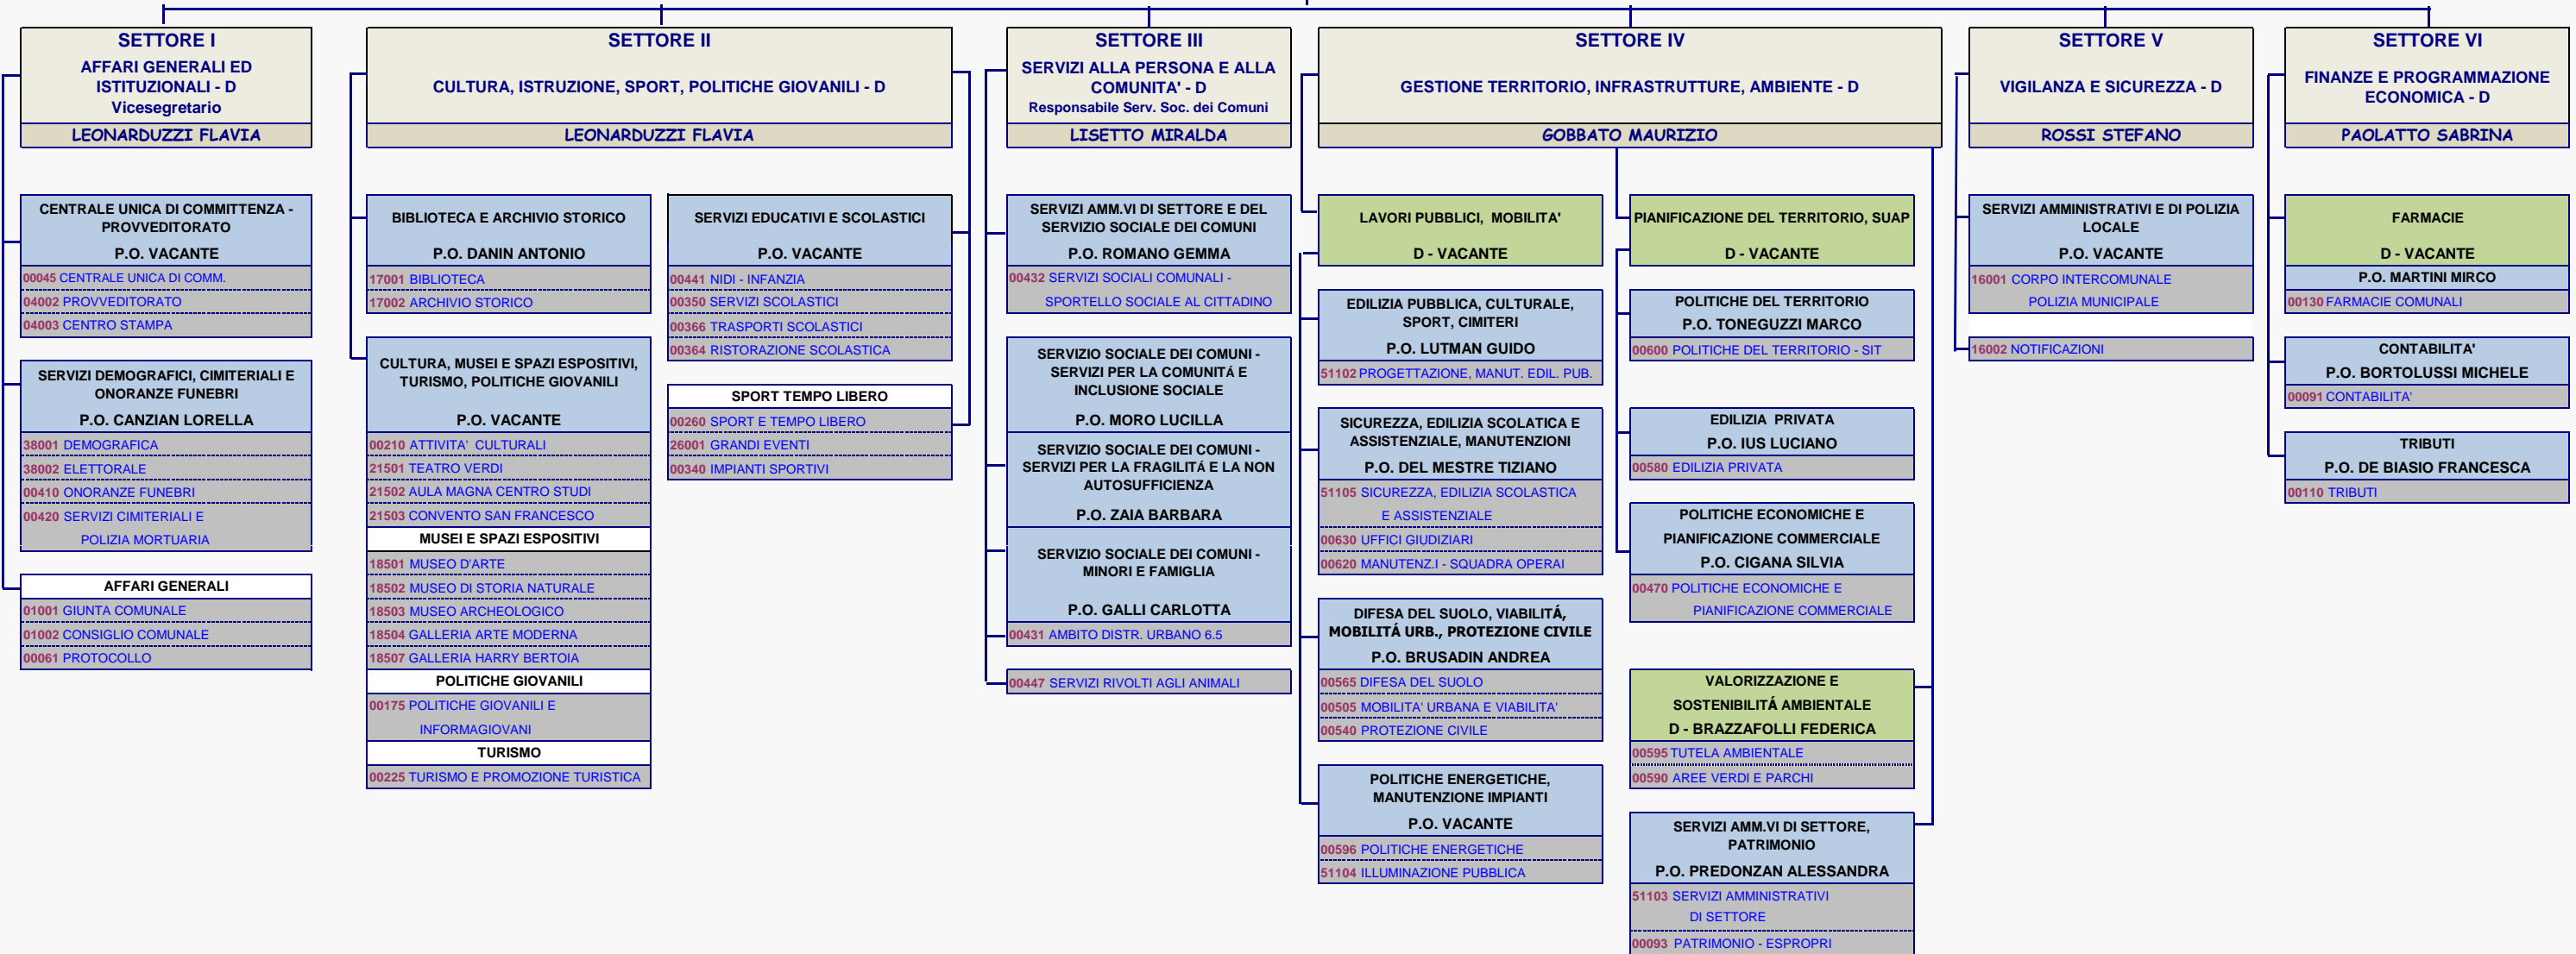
SETTORE I
AFFARI GENERALI ED ISTITUZIONALI - D
Vicesegretario
LEONARDUZZI FLAVIA

CENTRALE UNICA DI COMMITTENZA - PROVVEDITORATO
P.O. VACANTE
00045 CENTRALE UNICA DI COMM.
04002 PROVVEDITORATO
04003 CENTRO STAMPA

SERVIZI DEMOGRAFICI, CIMITERIALI E ONORANZE FUNEBRI
P.O. CANZIAN LORELLA
38001 DEMOGRAFICA
38002 ELETTORALE
00410 ONORANZE FUNEBRI
00420 SERVIZI CIMITERIALI E POLIZIA MORTUARIA

AFFARI GENERALI
01001 GIUNTA COMUNALE
01002 CONSIGLIO COMUNALE
00061 PROTOCOLLO

SETTORE II
CULTURA, ISTRUZIONE, SPORT, POLITICHE GIOVANILI - D
LEONARDUZZI FLAVIA

BIBLIOTECA E ARCHIVIO STORICO
P.O. DANIN ANTONIO
17001 BIBLIOTECA
17002 ARCHIVIO STORICO

CULTURA, MUSEI E SPAZI ESPOSITIVI, TURISMO, POLITICHE GIOVANILI
P.O. VACANTE
00210 ATTIVITA' CULTURALI
21501 TEATRO VERDI
21502 AULA MAGNA CENTRO STUDI
21503 CONVENTO SAN FRANCESCO
MUSEI E SPAZI ESPOSITIVI
18501 MUSEO D'ARTE
18502 MUSEO DI STORIA NATURALE
18503 MUSEO ARCHEOLOGICO
18504 GALLERIA ARTE MODERNA
18507 GALLERIA HARRY BERTOIA
POLITICHE GIOVANILI
00175 POLITICHE GIOVANILI E INFORMAGIOVANI
TURISMO
00225 TURISMO E PROMOZIONE TURISTICA

SERVIZI EDUCATIVI E SCOLASTICI
P.O. VACANTE
00441 NIDI - INFANZIA
00350 SERVIZI SCOLASTICI
00366 TRASPORTI SCOLASTICI
00364 RISTORAZIONE SCOLASTICA

SPORT TEMPO LIBERO
00260 SPORT E TEMPO LIBERO
26001 GRANDI EVENTI
00340 IMPIANTI SPORTIVI

SETTORE III
SERVIZI ALLA PERSONA E ALLA COMUNITA' - D
Responsabile Serv. Soc. dei Comuni
LISETTO MIRALDA

SERVIZI AMM.VI DI SETTORE E DEL SERVIZIO SOCIALE DEI COMUNI
P.O. ROMANO GEMMA
00432 SERVIZI SOCIALI COMUNALI - SPORTELLO SOCIALE AL CITTADINO

SERVIZIO SOCIALE DEI COMUNI - SERVIZI PER LA COMUNITÁ E INCLUSIONE SOCIALE
P.O. MORO LUCILLA

SERVIZIO SOCIALE DEI COMUNI - SERVIZI PER LA FRAGILITÁ E LA NON AUTOSUFFICIENZA
P.O. ZAIA BARBARA

SERVIZIO SOCIALE DEI COMUNI - MINORI E FAMIGLIA
P.O. GALLI CARLOTTA
00431 AMBITO DISTR. URBANO 6.5

00447 SERVIZI RIVOLTI AGLI ANIMALI

SETTORE IV
GESTIONE TERRITORIO, INFRASTRUTTURE, AMBIENTE - D
GOBBATO MAURIZIO

LAVORI PUBBLICI, MOBILITA'
D - VACANTE

EDILIZIA PUBBLICA, CULTURALE, SPORT, CIMITERI
P.O. LUTMAN GUIDO
51102 PROGETTAZIONE, MANUT. EDIL. PUB.

SICUREZZA, EDILIZIA SCOLATICA E ASSISTENZIALE, MANUTENZIONI
P.O. DEL MESTRE TIZIANO
51105 SICUREZZA, EDILIZIA SCOLASTICA E ASSISTENZIALE
00630 UFFICI GIUDIZIARI
00620 MANUTENZ.I - SQUADRA OPERAI

DIFESA DEL SUOLO, VIABILITÁ, MOBILITÁ URB., PROTEZIONE CIVILE
P.O. BRUSADIN ANDREA
00565 DIFESA DEL SUOLO
00505 MOBILITA' URBANA E VIABILITA'
00540 PROTEZIONE CIVILE

POLITICHE ENERGETICHE, MANUTENZIONE IMPIANTI
P.O. VACANTE
00596 POLITICHE ENERGETICHE
51104 ILLUMINAZIONE PUBBLICA

PIANIFICAZIONE DEL TERRITORIO, SUAP
D - VACANTE

POLITICHE DEL TERRITORIO
P.O. TONEGUZZI MARCO
00600 POLITICHE DEL TERRITORIO - SIT

EDILIZIA PRIVATA
P.O. IUS LUCIANO
00580 EDILIZIA PRIVATA

POLITICHE ECONOMICHE E PIANIFICAZIONE COMMERCIALE
P.O. CIGANA SILVIA
00470 POLITICHE ECONOMICHE E PIANIFICAZIONE COMMERCIALE

VALORIZZAZIONE E SOSTENIBILITÀ AMBIENTALE
D - BRAZZAFOLLI FEDERICA
00595 TUTELA AMBIENTALE
00590 AREE VERDI E PARCHI

SERVIZI AMM.VI DI SETTORE, PATRIMONIO
P.O. PREDONZAN ALESSANDRA
51103 SERVIZI AMMINISTRATIVI DI SETTORE
00093 PATRIMONIO - ESPROPRI

SETTORE V
VIGILANZA E SICUREZZA - D
ROSSI STEFANO

SERVIZI AMMINISTRATIVI E DI POLIZIA LOCALE
P.O. VACANTE
16001 CORPO INTERCOMUNALE POLIZIA MUNICIPALE

16002 NOTIFICAZIONI

SETTORE VI
FINANZE E PROGRAMMAZIONE ECONOMICA - D
PAOLATTO SABRINA

FARMACIE
D - VACANTE
P.O. MARTINI MIRCO
00130 FARMACIE COMUNALI

CONTABILITA'
P.O. BORTOLUSSI MICHELE
00091 CONTABILITA'

TRIBUTI
P.O. DE BIASIO FRANCESCA
00110 TRIBUTI